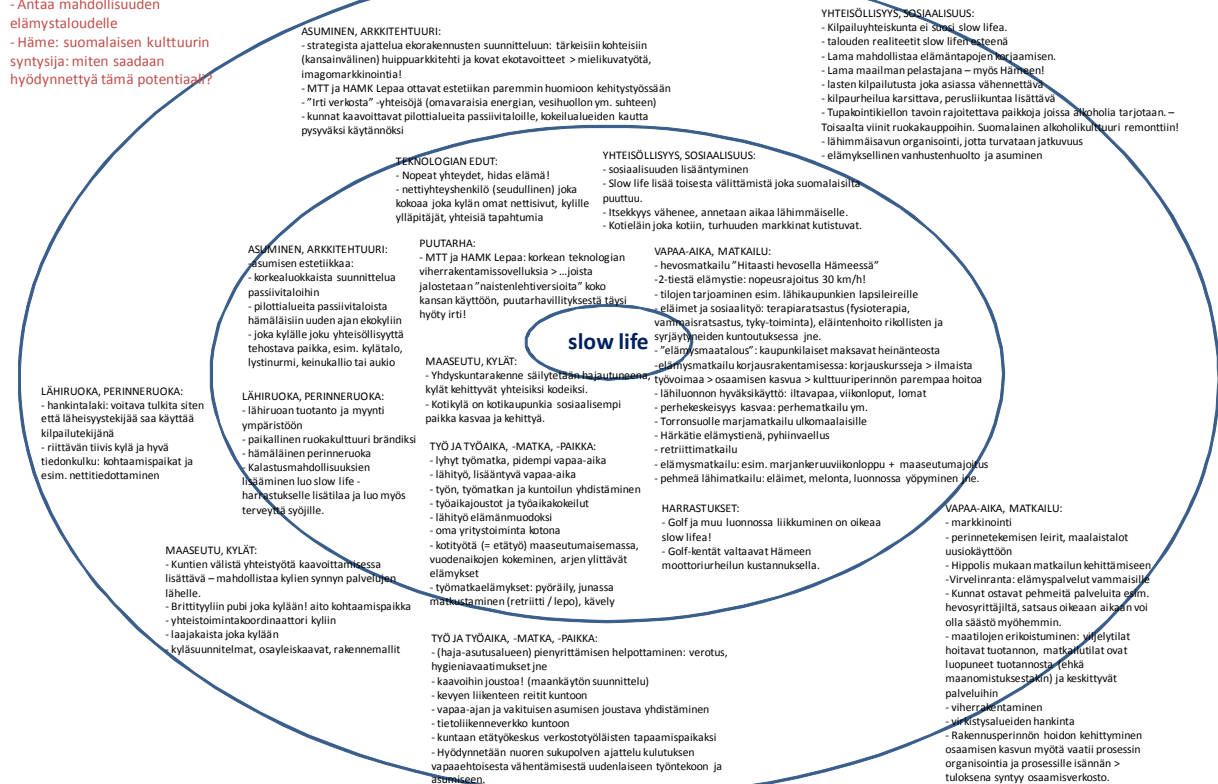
- Antaa mahdollisuuden elämystaloudelle
- Häme: suomalaisen kulttuurin syntysija: miten saadaan hyödynnettyä tämä potentiaali?

ASUMINEN, ARKKITEHTUURI:
- strategista ajattelua ekorakennusten suunnitteluun: tärkeisiin kohteisiin (kansainvälinen) huippuarkkitehti ja kovat ekotavoitteet > mielikuvatyötä, imagomarkkinointia!
- MTT ja HAMK Lepaa ottavat estetiikan paremmin huomioon kehitystyössään
- "Irti verkosta" -yhteisöjä (omavaraisia energian, vesihuollon ym. suhteen)
- kunnat kaavoittavat pilottialueita passiivitaloille, kokeilualueiden kautta pysyväksi käytännöksi

YHTEISÖLLISYYS, SOSIAALISUUS:
- Kilpailuyhteiskunta ei suosi slow lifea.
- talouden realiteetit slow lifen esteenä
- Lama mahdollistaa elämäntapojen korjaamisen.
- Lama maailman pelastajana – myös Hämeen!
- lasten kilpailutusta joka asiassa vähennettävä
- kilpaurheilua karsittava, perusliikuntaa lisättävä
- Tupakointikiellon tavoin rajoitettava paikkoja joissa alkoholia tarjotaan. – Toisaalta viinit ruokakauppoihin. Suomalainen alkoholikulttuuri remonttiin!
- lähimmäisavun organisointi, jotta turvataan jatkuvuus
- elämyksellinen vanhustenhuolto ja asuminen

TEKNOLOGIAN EDUT:
- Nopeat yhteydet, hidas elämä!
- nettiyhteyshenkilö (seudullinen) joka kokoaa joka kylän omat nettisivut, kylille ylläpitäjät, yhteisiä tapahtumia

YHTEISÖLLISYYS, SOSIAALISUUS:
- sosiaalisuuden lisääntyminen
- Slow life lisää toisesta välittämistä joka suomalaisilta puuttuu.
- Itsekkyys vähenee, annetaan aikaa lähimmäiselle.
- Kotieläin joka kotiin, turhuuden markkinat kutistuvat.

ASUMINEN, ARKKITEHTUURI:
-asumisen estetiikkaa:
- korkealuokkaista suunnittelua passiivitaloihin
- pilottialueita passiivitaloista hämäläisiin uuden ajan ekokyliin
- joku kylälle joku yhteisöllisyyttä tehostava paikka, esim. kylätalo, lystinurmi, keinukallio tai aukio

PUUTARHA:
- MTT ja HAMK Lepaa: korkean teknologian viherrakentamisosvelluksia > ...joista jalostetaan "naistenlehtiversioita" koko kansan käyttöön, puutarhavillityksestä täysi hyöty irti!

VAPAA-AIKA, MATKAILU:
- hevosmatkailu "Hitaasti hevosella Hämeessä"
-2-tiestä elämyksiä: nopeusrajoitus 30 km/h!
- tilojen tarjoaminen esim. lähikaupunkien lapsileireille
- eläimet ja sosiaalityö: terapiaratsastus (fysioterapia, vammaisratsastus, tyky-toiminta), eläintenhoito rikollisten ja syrjäytyneiden kuntoutuksessa jne.
- "elämysmaatalous": kaupunkilaiset maksavat heinänteosta
- elämysmatkailu korjausrakentamisessa: korjauskursseja > ilmaista työvoimaa > osaamisen kasvuna > kulttuuriperinnön parempaa hoitoa
- lähiluonnon hyväksikäyttö: iltavapaa, viikonloput, lomat
- perhekeskeisyys kasvaa: perhematkailu ym.
- Torronsuolle marjamatkailu ulkomaalaisille
- Härkätie elämystienä, pyhiinvaellus
- retriittimatkailu
- elämysmatkailu: esim. marjankeruuviikonloppu + maaseutumajoitus
- pehmeä lähimatkailu: eläimet, melonta, luonnossa yöpyminen jne.

slow life

LÄHIRUOKA, PERINNERUOKA:
- hankintalaki: voitava tulkita siten että läheisyystekijää saa käyttää kilpailutekijänä
- riittävän tiivis kylä ja hyvä tiedonkulku: kohtaamispaikat ja esim. nettitiedottaminen

MAASEUTU, KYLÄT:
- Yhdyskuntarakenne säilytetään hajautuneena, kylät kehittyvät yhteisiksi kodeiksi.
- Kotikylä on kotikaupunkia sosiaalisempi paikka kasvaa ja kehittyä.

LÄHIRUOKA, PERINNERUOKA:
- lähiruoan tuotanto ja myynti ympäristöön
- paikallinen ruokakulttuuri brändiksi
- hämäläinen perinneruoka
- Kalastusmahdollisuuksien lisääminen luo slow life -harrastukselle lisätilaa ja luo myös terveyttä syöjille.

TYÖ JA TYÖAIKA, -MATKA, -PAIKKA:
- lyhyt työmatka, pidempi vapaa-aika
- lähityö, lisääntyvä vapaa-aika
- työn, työmatkan ja kuntoilun yhdistäminen
- työaikajoustot ja työaikakokeilut
- lähityö elämänmuodoksi
- oma yritystoiminta kotona
- kotityötä (= etätyö) maaseutumaisemassa, vuodenaikojen kokeminen, arjen ylittävät elämykset
- työmatkaelämykset: pyöräily, junassa matkustaminen (retriitti / lepo), kävely

HARRASTUKSET:
- Golf ja muu luonnossa liikkuminen on oikeaa slow lifea!
- Golf-kentät valtaavat Hämeen moottoriurheilun kustannuksella.

MAASEUTU, KYLÄT:
- Kuntien välistä yhteistyötä kaavoittamisessa lisättävä – mahdollistaa kylien synnyn palvelujen läheille.
- Brittityyliin pubi joka kylään! aito kohtaamispaikka
- yhteistoimintakoordinaattori kyliin
- laajakaista joka kylään
- kyläsuunnitelmat, osayleiskaavat, rakennemallit

VAPAA-AIKA, MATKAILU:
- markkinointi
- perinnetekemisen leirit, maalaistalot uusiokäyttöön
- Hippolis mukaan matkailun kehittämiseen
-Virvelinranta: elämyspalvelut vammaisille
- Kunnat ostavat pehmeitä palveluita esim. hevosyrittäjiltä, satsaus oikeaan aikaan voi olla säästö myöhemmin.
- maatilojen erikoistuminen: viljelytilat hoitavat tuotannon, matkailutilat ovat luopuneet tuotannosta (ehkä maanomistuksestakin) ja keskittyvät palveluihin
- viherrakentaminen
- virkistysalueiden hankinta
- Rakennusperinnön hoidon kehittyminen osaamisen kasvun myötä vaatii prosessin organisointia ja prosessille isännän > tuloksena syntyy osaamisverkosto.

TYÖ JA TYÖAIKA, -MATKA, -PAIKKA:
- (haja-asutusalueen) pienyrittämisen helpottaminen: verotus, hygieniavaatimukset jne
- kaavoihin joustoa! (maankäytön suunnittelu)
- kevyen liikenteen reitit kuntoon
- vapaa-ajan ja vakituisen asumisen joustava yhdistäminen
- tietoliikenneverkko kuntoon
- kuntaan etätyökeskus verkostotyöläisten tapaamispaikaksi
- Hyödynnetään nuoren sukupolven ajattelu kulutuksen vapaaehtoisesta vähentämisestä uudenlaiseen työntekoon ja asumiseen.